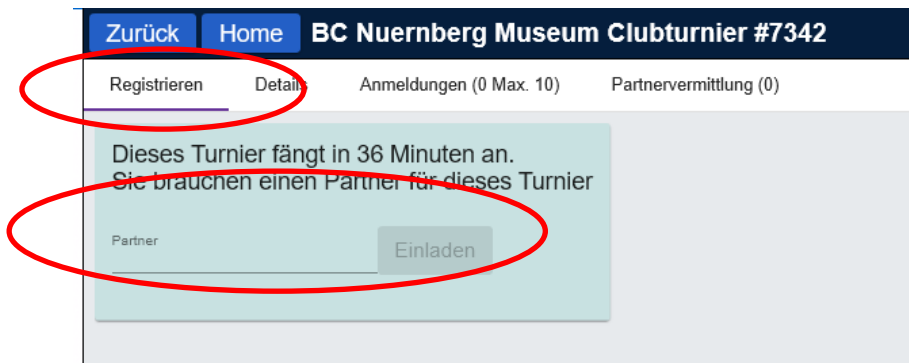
Zurück Home BC Nuernberg Museum Clubturnier #7342

Registrieren Details Anmeldungen (0 Max. 10) Partnervermittlung (0)

Dieses Turnier fängt in 36 Minuten an.
Sie brauchen einen Partner für dieses Turnier

Partner

Einladen